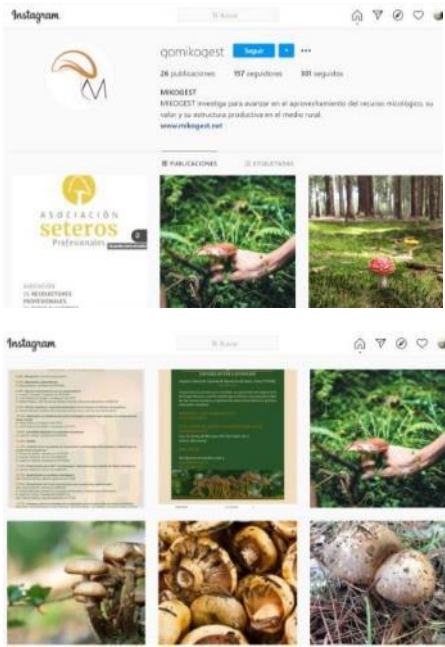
Instagram

Buscar

gomikogest Seguir ▾ ···

26 publicaciones 157 seguidores 301 seguidos

MIKOGEST

MIKOGEST investiga para avanzar en el aprovechamiento del recurso micológico, su valor y su estructura productiva en el medio rural.

www.mikogest.net

PUBLICACIONES ETIQUETADAS

ASOCIACIÓN seteros Profesionales

ASOCIACIÓN DE RECOLECTORES PROFESIONALES

Instagram

Buscar

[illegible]